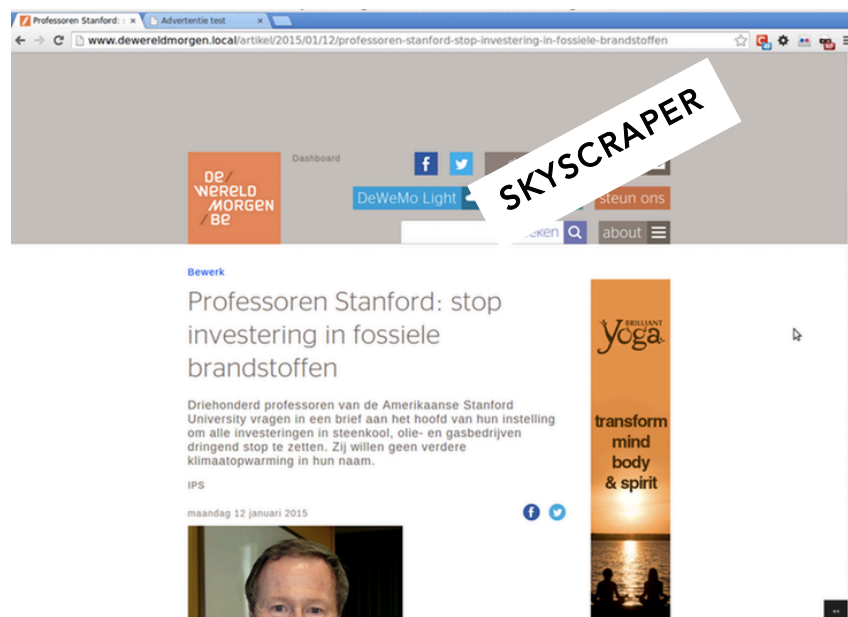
Professoren Stanford: × Advertentie test ×

www.dewereldmorgen.local/artikel/2015/01/12/professoren-stanford-stop-investering-in-fossiele-brandstoffen

SKYSCRAPER

DE/ WERELD MORGEN /BE

Dashboard

DeWeMo Light

steun ons

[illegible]eken

about

Bewerk

Professoren Stanford: stop investering in fossiele brandstoffen

Driehonderd professoren van de Amerikaanse Stanford University vragen in een brief aan het hoofd van hun instelling om alle investeringen in steenkool, olie- en gasbedrijven dringend stop te zetten. Zij willen geen verdere klimaatopwarming in hun naam.

IPS

maandag 12 januari 2015

BRILLIANT Yoga

transform mind body & spirit